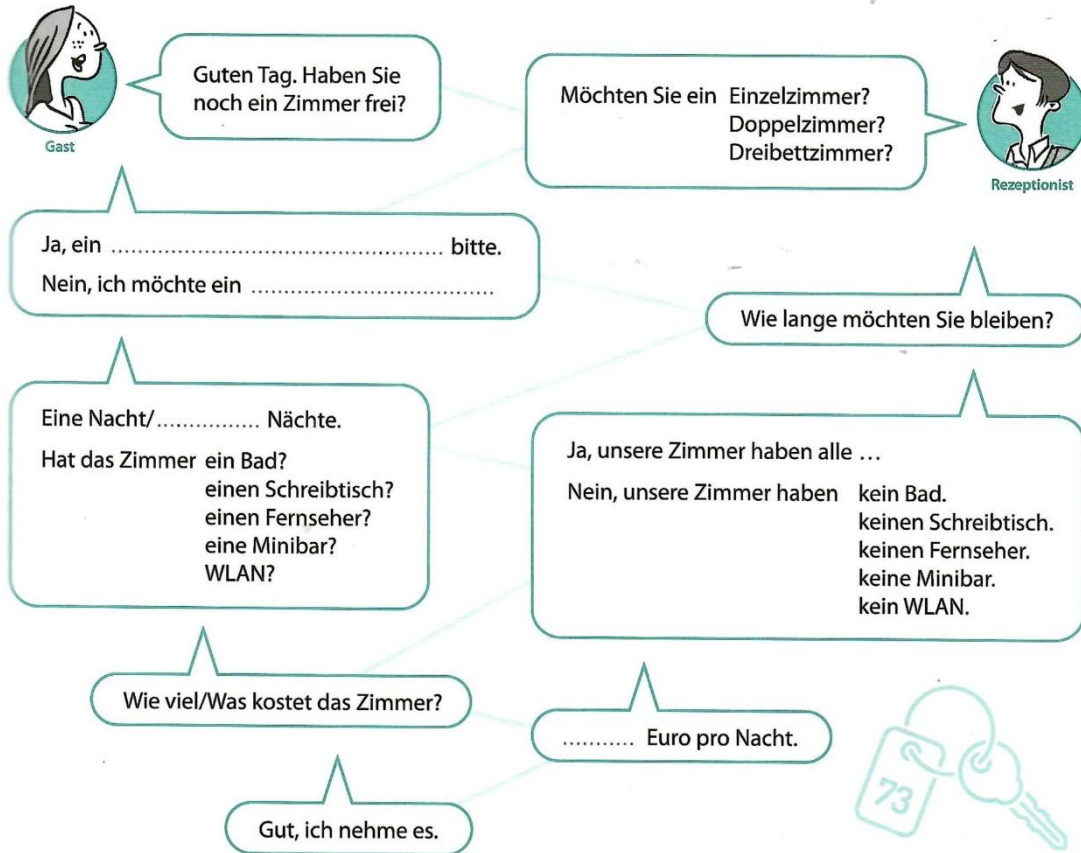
Gast

Guten Tag. Haben Sie noch ein Zimmer frei?

Möchten Sie ein Einzelzimmer?
Doppelzimmer?
Dreibettzimmer?

Rezeptionist

Ja, ein ............................................ bitte.
Nein, ich möchte ein ....................................

Wie lange möchten Sie bleiben?

Eine Nacht/................ Nächte.

Hat das Zimmer ein Bad?
einen Schreibtisch?
einen Fernseher?
eine Minibar?
WLAN?

Ja, unsere Zimmer haben alle ...

Nein, unsere Zimmer haben kein Bad.
keinen Schreibtisch.
keinen Fernseher.
keine Minibar.
kein WLAN.

Wie viel/Was kostet das Zimmer?

........... Euro pro Nacht.

Gut, ich nehme es.

73